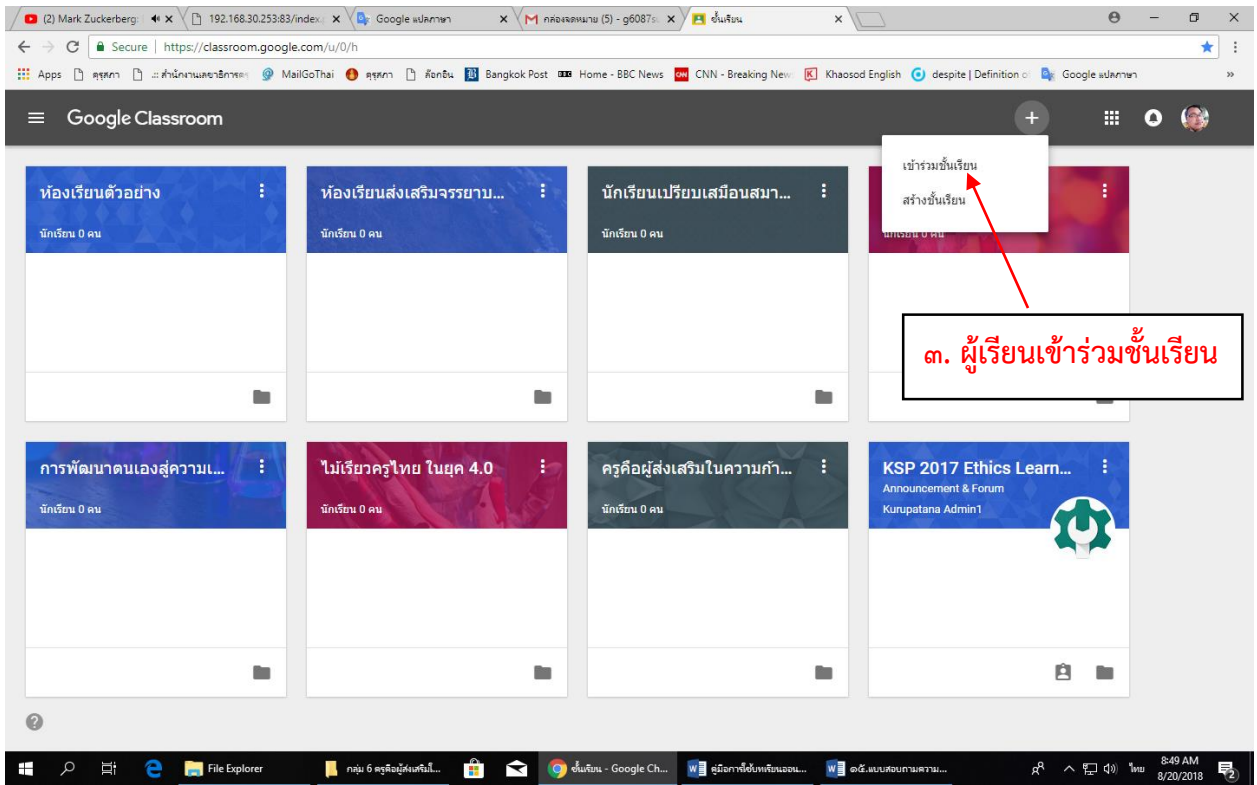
(2) Mark Zuckerberg × 192.168.30.253:83/index × Google แปลภาษา × กล่องจดหมาย (5) - g6087 × ชั้นเรียน ×

Secure | https://classroom.google.com/u/0/h

Apps คุรุสภา สำนักงานเลขาธิการ MailGoThai คุรุสภา ล็อกอิน Bangkok Post Home - BBC News CNN - Breaking New Khaosod English despite | Definition o Google แปลภาษา

Google Classroom

เข้าร่วมชั้นเรียน
สร้างชั้นเรียน

ห้องเรียนตัวอย่าง
นักเรียน 0 คน

ห้องเรียนส่งเสริมจรรยาบ...
นักเรียน 0 คน

นักเรียนเปรียบเสมือนสมา...
นักเรียน 0 คน

นักเรียน 0 คน

๓. ผู้เรียนเข้าร่วมชั้นเรียน

การพัฒนาตนเองสู่ความเ...
นักเรียน 0 คน

ไม้เรียวครูไทย ในยุค 4.0
นักเรียน 0 คน

ครูคือผู้ส่งเสริมในความก้า...
นักเรียน 0 คน

KSP 2017 Ethics Learn...
Announcement & Forum
Kurupatana Admin1

File Explorer
กลุ่ม 6 ครูคือผู้ส่งเสริมใ...
ชั้นเรียน - Google Ch...
คู่มือการใช้บทเรียนออน...
๑๕.แบบสอบถามความ...
ไทย 8:49 AM 8/20/2018